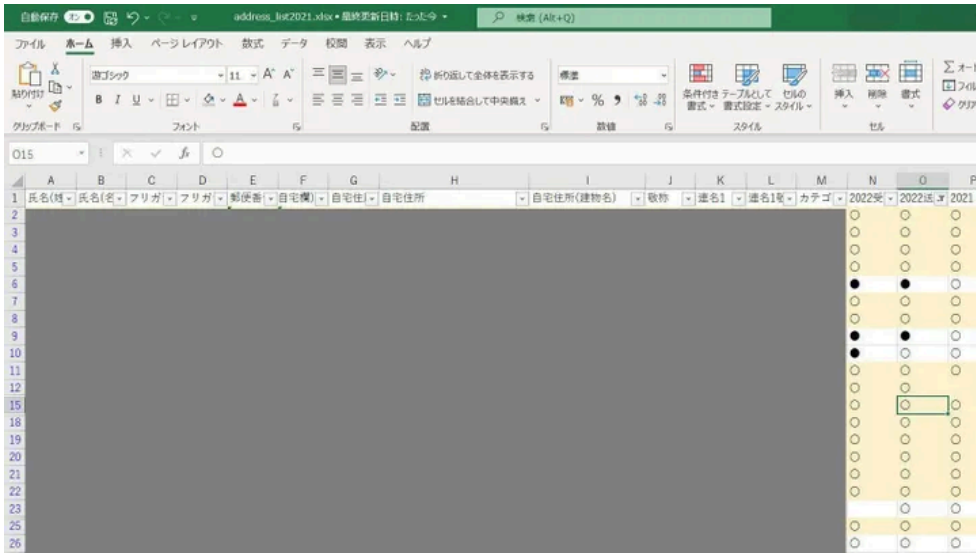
自動保存 オン address_list2021.xlsx • 最終更新日時: たった今 検索 (Alt+Q)

ファイル ホーム 挿入 ページレイアウト 数式 データ 校閲 表示 ヘルプ

貼り付け 游ゴシック 11 A A 折り返して全体を表示する 標準 条件付き書式 テーブルとして書式設定 セルのスタイル 挿入 削除 書式 Σ オート フィル クリア

B I U セルを結合して中央揃え % 9

クリップボード フォント 配置 数値 スタイル セル

O15 fx ○

| | A | B | C | D | E | F | G | H | I | J | K | L | M | N | O | P |
|---|---|---|---|---|---|---|---|---|---|---|---|---|---|---|---|---|
| 1 | 氏名(姓 | 氏名(名 | フリガ | フリガ | 郵便番 | 自宅欄 | 自宅住 | 自宅住所 | 自宅住所(建物名) | 敬称 | 連名1 | 連名1敬 | カテゴ | 2022受 | 2022送 | 2021 |
| 2 | | | | | | | | | | | | | | ○ | ○ | ○ |
| 3 | | | | | | | | | | | | | | ○ | ○ | ○ |
| 4 | | | | | | | | | | | | | | ○ | ○ | ○ |
| 5 | | | | | | | | | | | | | | ○ | ○ | ○ |
| 6 | | | | | | | | | | | | | | ● | ● | ○ |
| 7 | | | | | | | | | | | | | | ○ | ○ | ○ |
| 8 | | | | | | | | | | | | | | ○ | ○ | ○ |
| 9 | | | | | | | | | | | | | | ● | ● | ○ |
| 10 | | | | | | | | | | | | | | ● | ○ | ○ |
| 11 | | | | | | | | | | | | | | ○ | ○ | ○ |
| 12 | | | | | | | | | | | | | | ○ | ○ | |
| 15 | | | | | | | | | | | | | | ○ | ○ | ○ |
| 18 | | | | | | | | | | | | | | ○ | ○ | ○ |
| 19 | | | | | | | | | | | | | | ○ | ○ | ○ |
| 20 | | | | | | | | | | | | | | ○ | ○ | ○ |
| 21 | | | | | | | | | | | | | | ○ | ○ | ○ |
| 22 | | | | | | | | | | | | | | ○ | ○ | ○ |
| 23 | | | | | | | | | | | | | | | ○ | ○ |
| 25 | | | | | | | | | | | | | | ○ | ○ | ○ |
| 26 | | | | | | | | | | | | | | ○ | ○ | ○ |